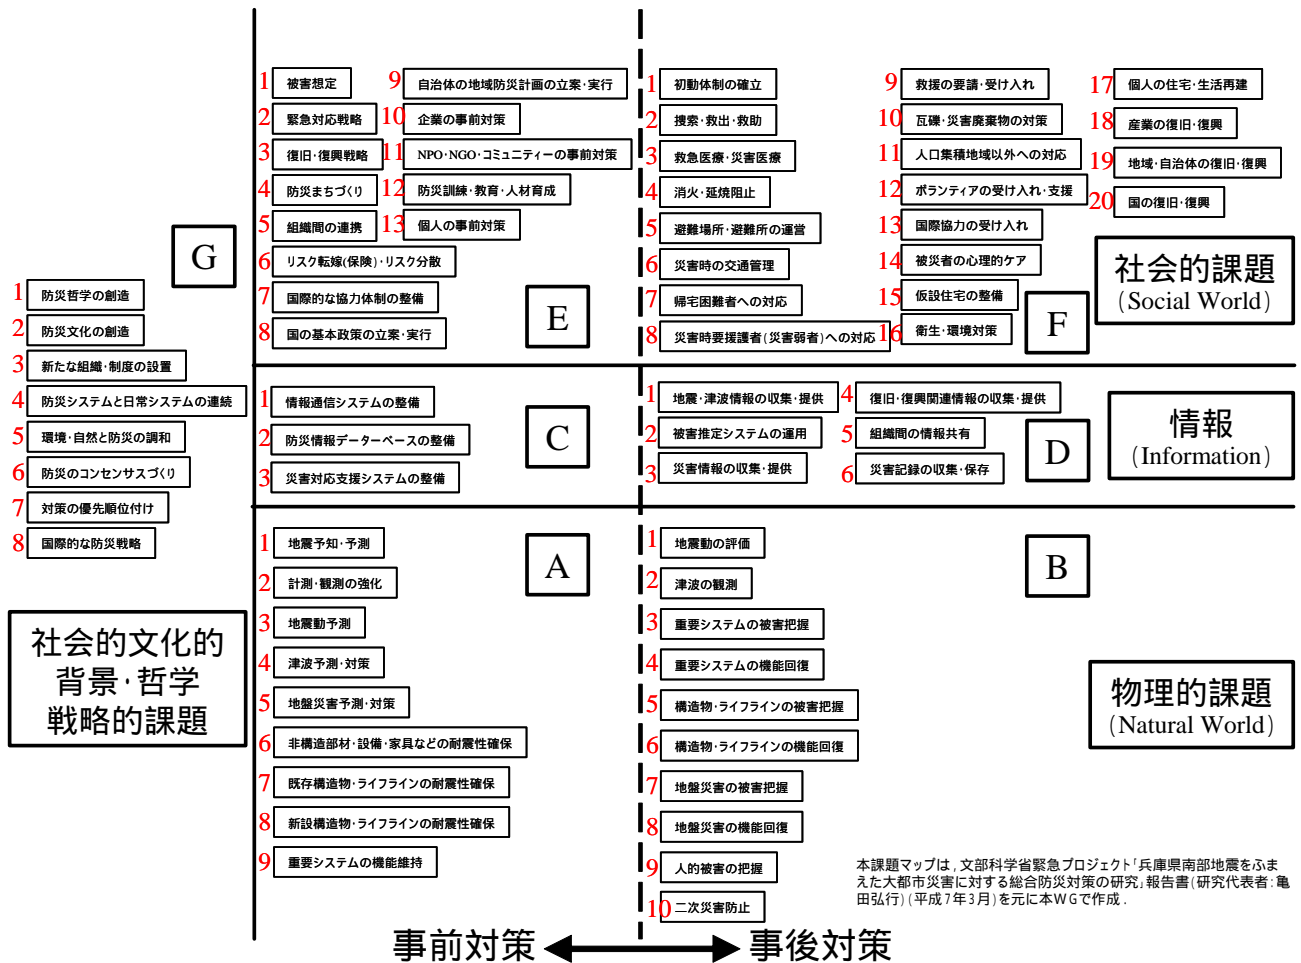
G

1 防災哲学の創造
2 防災文化の創造
3 新たな組織・制度の設置
4 防災システムと日常システムの連続
5 環境・自然と防災の調和
6 防災のコンセンサスづくり
7 対策の優先順位付け
8 国際的な防災戦略

社会的文化的
背景・哲学
戦略的課題

E

1 被害想定
2 緊急対応戦略
3 復旧・復興戦略
4 防災まちづくり
5 組織間の連携
6 リスク転嫁(保険)・リスク分散
7 国際的な協力体制の整備
8 国の基本政策の立案・実行
9 自治体の地域防災計画の立案・実行
10 企業の事前対策
11 NPO・NGO・コミュニティーの事前対策
12 防災訓練・教育・人材育成
13 個人の事前対策

F

1 初動体制の確立
2 捜索・救出・救助
3 救急医療・災害医療
4 消火・延焼阻止
5 避難場所・避難所の運営
6 災害時の交通管理
7 帰宅困難者への対応
8 災害時要援護者(災害弱者)への対応
9 救援の要請・受け入れ
10 瓦礫・災害廃棄物の対策
11 人口集積地域以外への対応
12 ボランティアの受け入れ・支援
13 国際協力の受け入れ
14 被災者の心理的ケア
15 仮設住宅の整備
16 衛生・環境対策
17 個人の住宅・生活再建
18 産業の復旧・復興
19 地域・自治体の復旧・復興
20 国の復旧・復興

社会的課題
(Social World)

C

1 情報通信システムの整備
2 防災情報データーベースの整備
3 災害対応支援システムの整備

D

1 地震・津波情報の収集・提供
2 被害推定システムの運用
3 災害情報の収集・提供
4 復旧・復興関連情報の収集・提供
5 組織間の情報共有
6 災害記録の収集・保存

情報
(Information)

A

1 地震予知・予測
2 計測・観測の強化
3 地震動予測
4 津波予測・対策
5 地盤災害予測・対策
6 非構造部材・設備・家具などの耐震性確保
7 既存構造物・ライフラインの耐震性確保
8 新設構造物・ライフラインの耐震性確保
9 重要システムの機能維持

B

1 地震動の評価
2 津波の観測
3 重要システムの被害把握
4 重要システムの機能回復
5 構造物・ライフラインの被害把握
6 構造物・ライフラインの機能回復
7 地盤災害の被害把握
8 地盤災害の機能回復
9 人的被害の把握
10 二次災害防止

物理的課題
(Natural World)

本課題マップは，文部科学省緊急プロジェクト「兵庫県南部地震をふまえた大都市災害に対する総合防災対策の研究」報告書(研究代表者:亀田弘行)(平成7年3月)を元に本WGで作成.

事前対策 ⟷ 事後対策